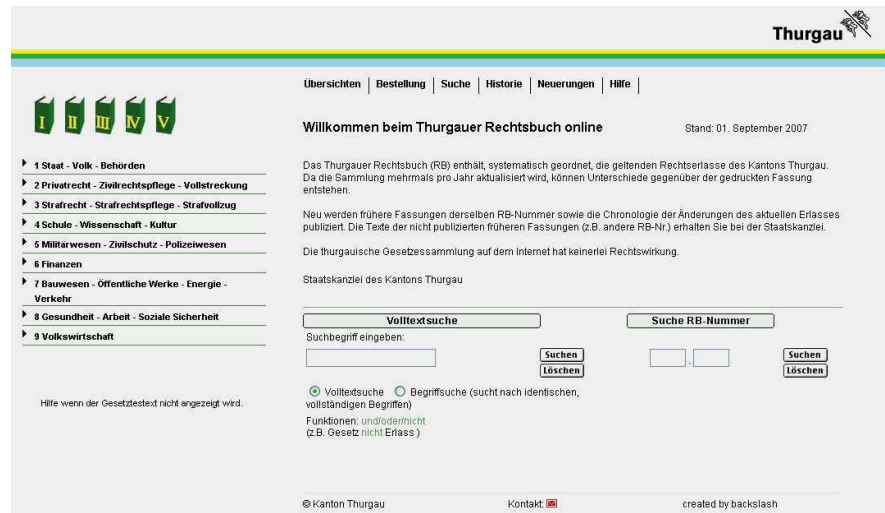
Thurgau

I II III IV V

1 Staat - Volk - Behörden
2 Privatrecht - Zivilrechtspflege - Vollstreckung
3 Strafrecht - Strafrechtspflege - Strafvollzug
4 Schule - Wissenschaft - Kultur
5 Militärwesen - Zivilschutz - Polizeiwesen
6 Finanzen
7 Bauwesen - Öffentliche Werke - Energie - Verkehr
8 Gesundheit - Arbeit - Soziale Sicherheit
9 Volkswirtschaft

Hilfe wenn der Gesetztestext nicht angezeigt wird.

Übersichten | Bestellung | Suche | Historie | Neuerungen | Hilfe

Willkommen beim Thurgauer Rechtsbuch online

Stand: 01. September 2007

Das Thurgauer Rechtsbuch (RB) enthält, systematisch geordnet, die geltenden Rechtserlasse des Kantons Thurgau. Da die Sammlung mehrmals pro Jahr aktualisiert wird, können Unterschiede gegenüber der gedruckten Fassung entstehen.

Neu werden frühere Fassungen derselben RB-Nummer sowie die Chronologie der Änderungen des aktuellen Erlasses publiziert. Die Texte der nicht publizierten früheren Fassungen (z.B. andere RB-Nr.) erhalten Sie bei der Staatskanzlei.

Die thurgauische Gesetzessammlung auf dem Internet hat keinerlei Rechtswirkung.

Staatskanzlei des Kantons Thurgau

Volltextsuche

Suchbegriff eingeben:

Suchen
Löschen

Suche RB-Nummer

Suchen
Löschen

Volltextsuche Begriffsuche (sucht nach identischen, vollständigen Begriffen)

Funktionen: und/oder/nicht
(z.B. Gesetz nicht Erlass )

© Kanton Thurgau

Kontakt:

created by backslash